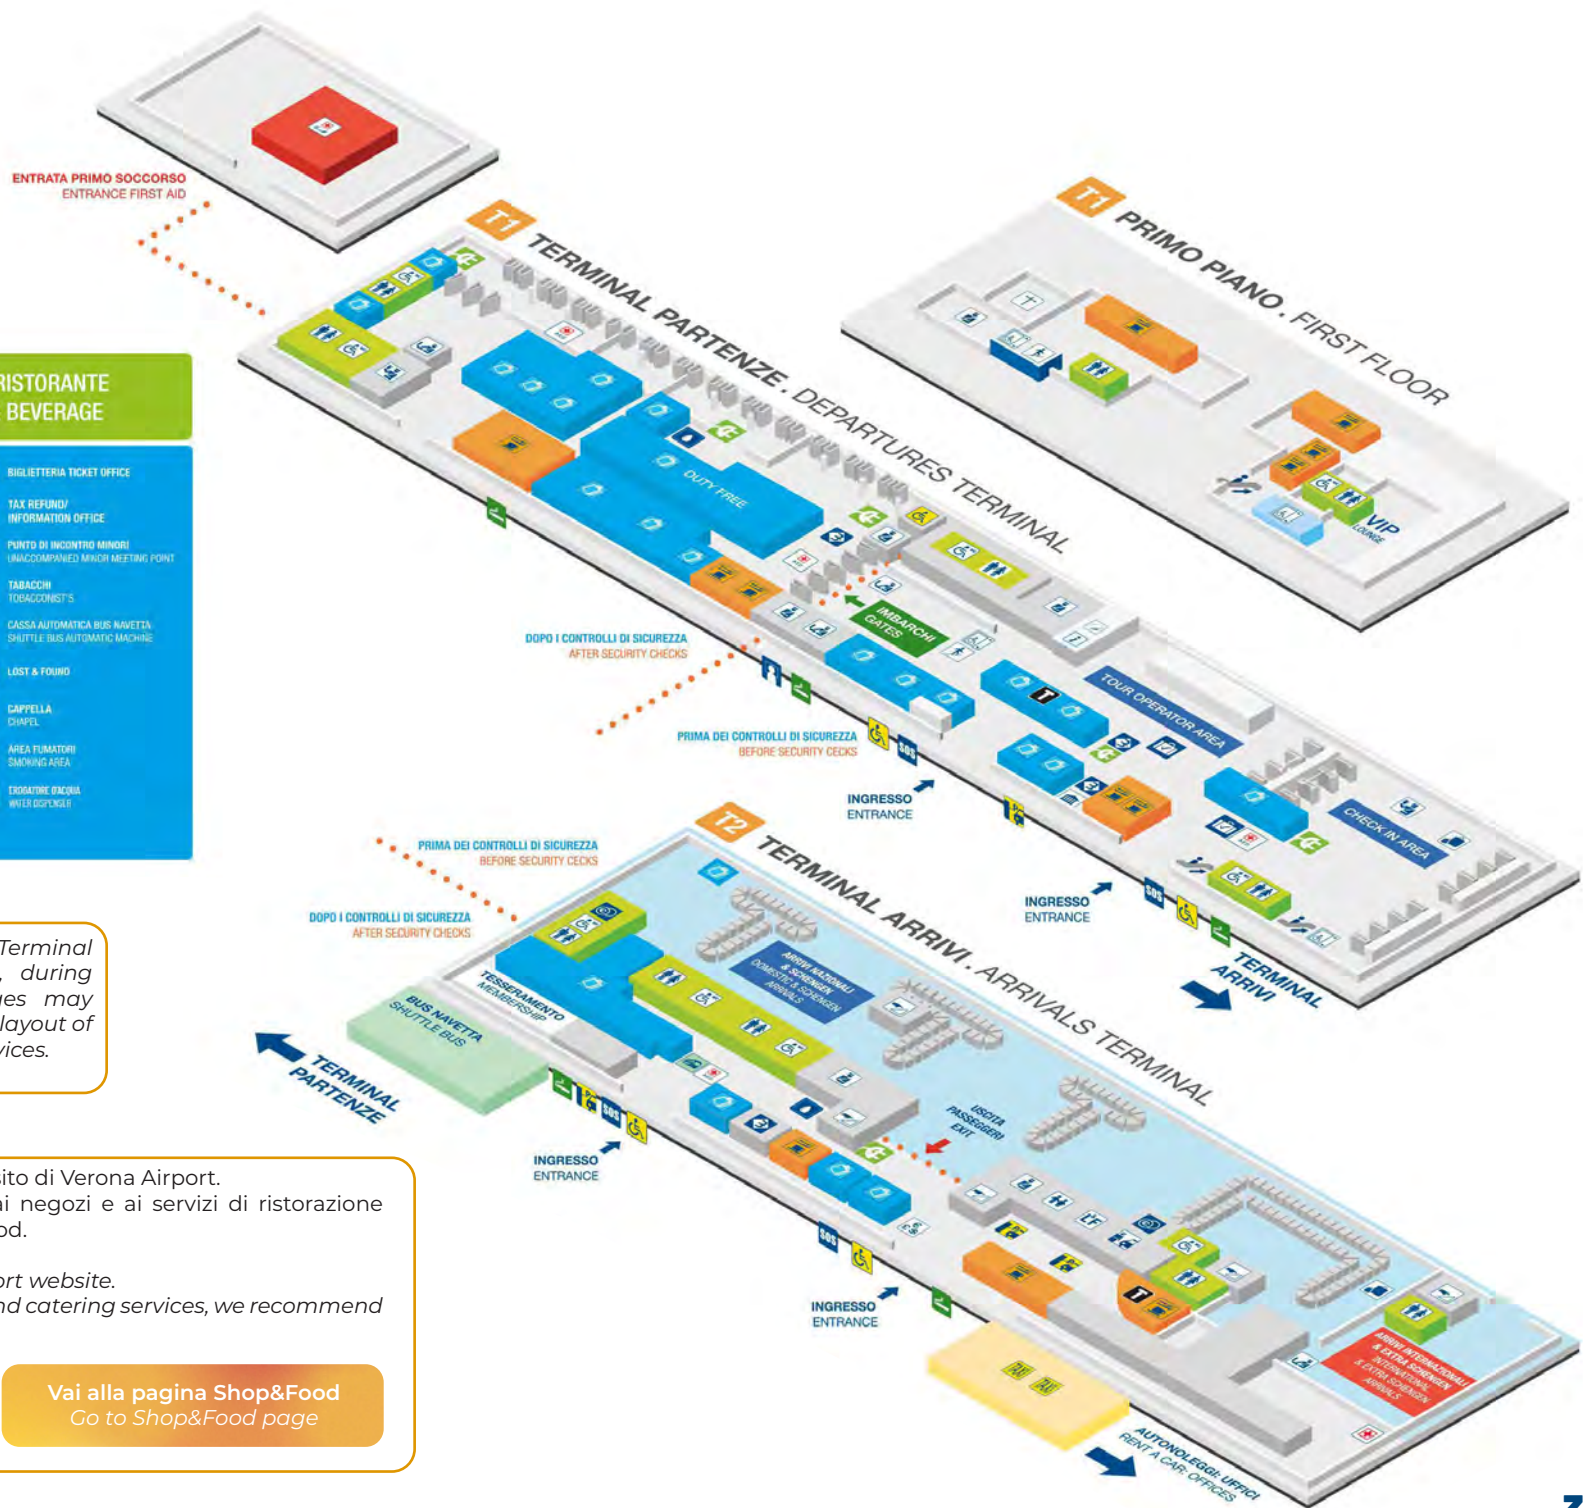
ENTRATA PRIMO SOCCORSO
ENTRANCE FIRST AID

T1 TERMINAL PARTENZE . DEPARTURES TERMINAL

T1 PRIMO PIANO . FIRST FLOOR

VIP LOUNGE

RISTORANTE
BEVERAGE

BIGLIETTERIA TICKET OFFICE

TAX REFUND/
INFORMATION OFFICE

PUNTO DI INCONTRO MINORI
UNACCOMPANIED MINOR MEETING POINT

TABACCHI
TOBACCONIST'S

CASSA AUTOMATICA BUS NAVETTA
SHUTTLE BUS AUTOMATIC MACHINE

LOST & FOUND

CAPPELLA
CHAPEL

AREA FUMATORI
SMOKING AREA

EROGATORE D'ACQUA
WATER DISPENSER

DUTY FREE

IMBARCHI
GATES

DOPO I CONTROLLI DI SICUREZZA
AFTER SECURITY CHECKS

PRIMA DEI CONTROLLI DI SICUREZZA
BEFORE SECURITY CECKS

TOUR OPERATOR AREA

CHECK IN AREA

INGRESSO
ENTRANCE

INGRESSO
ENTRANCE

TERMINAL
ARRIVI

T2 TERMINAL ARRIVI . ARRIVALS TERMINAL

PRIMA DEI CONTROLLI DI SICUREZZA
BEFORE SECURITY CECKS

DOPO I CONTROLLI DI SICUREZZA
AFTER SECURITY CHECKS

TESSERAMENTO
MEMBERSHIP

BUS NAVETTA
SHUTTLE BUS

ARRIVI NAZIONALI & SCHENGEN
DOMESTIC & SCHENGEN ARRIVALS

TERMINAL
PARTENZE

USCITA PASSEGGERI
EXIT

INGRESSO
ENTRANCE

INGRESSO
ENTRANCE

ARRIVI INTERNAZIONALI & EXTRA SCHENGEN
INTERNATIONAL & EXTRA SCHENGEN ARRIVALS

AUTONOLEGGI: UFFICI
RENT A CAR: OFFICES

Terminal
, during
ues may
layout of
vices.

sito di Verona Airport.
ai negozi e ai servizi di ristorazione
od.

ort website.
nd catering services, we recommend

Vai alla pagina Shop&Food
Go to Shop&Food page

7